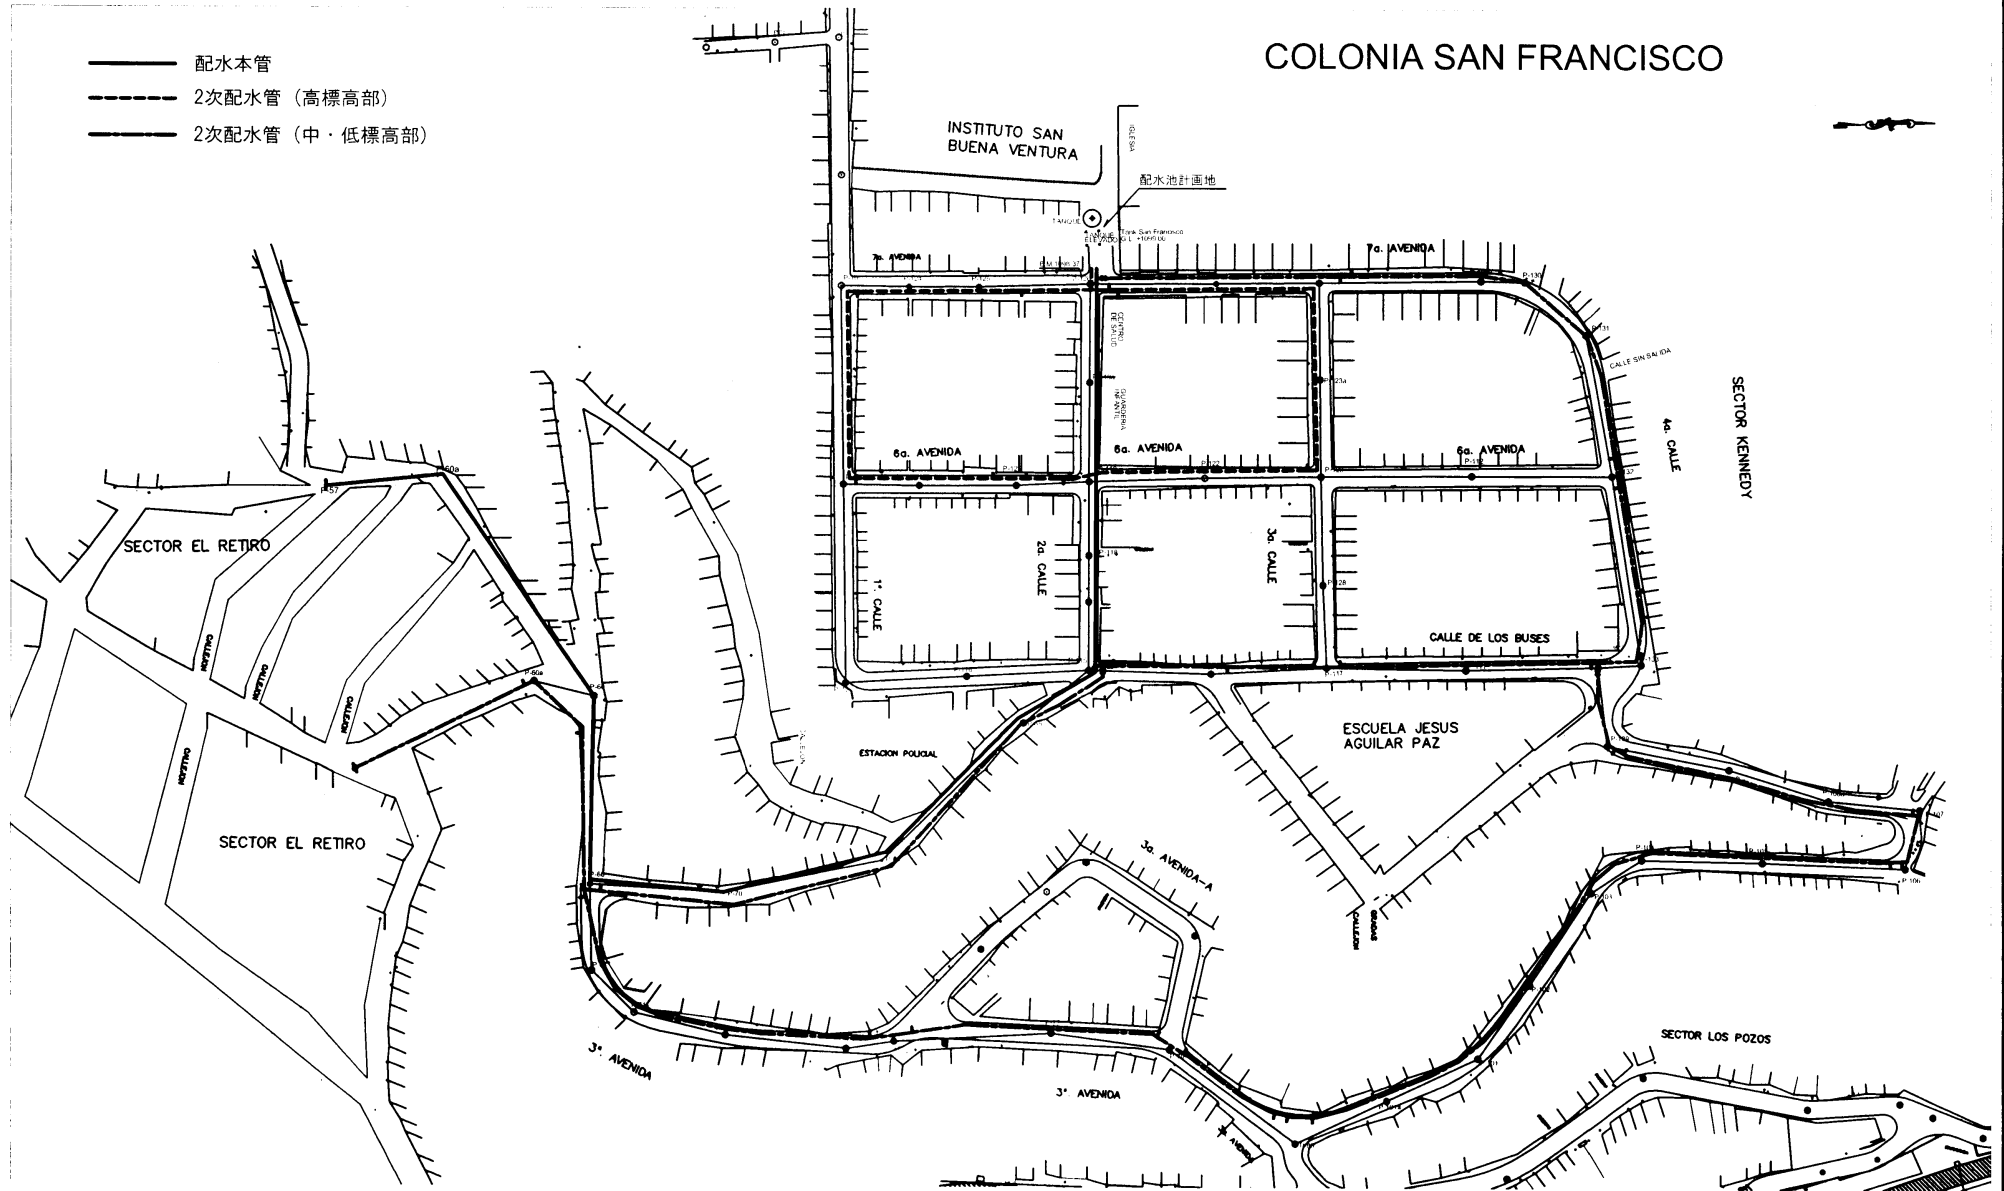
配水本管
2次配水管（高標高部）
2次配水管（中・低標高部）

COLONIA SAN FRANCISCO

INSTITUTO SAN BUENA VENTURA

IGLESIA

配水池計画地

TANQUE

7a. AVENIDA

7a. AVENIDA

CENTRO DE SALUD

GUARDERIA INFANTIL

CALLE SIN SALIDA

SECTOR KENNEDY

4a. CALLE

6a. AVENIDA

6a. AVENIDA

6a. AVENIDA

2a. CALLE

3a. CALLE

1a. CALLE

CALLE DE LOS BUSES

SECTOR EL RETIRO

CALLEJON

CALLEJON

CALLEJON

CALLEJON

ESTACION POLICIAL

ESCUELA JESUS AGUILAR PAZ

SECTOR EL RETIRO

3a. AVENIDA-A

GRADAS CALLEJON

SECTOR LOS POZOS

3a. AVENIDA

3a. AVENIDA

AVENIDA